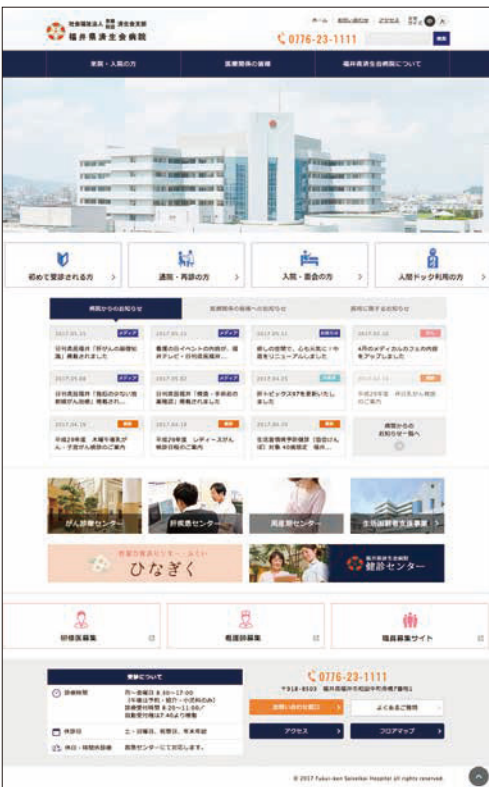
社会福祉法人 恩賜財団 済生会支部
福井県済生会病院

ホーム　お問い合わせ　アクセス

0776-23-1111

検索

来院・入院の方　医療関係の皆様　福井県済生会病院について

初めて受診される方

通院・再診の方

入院・面会の方

人間ドック利用の方

病院からのお知らせ　医療関係の皆様へのお知らせ　採用に関するお知らせ

2017.05.15 メディア

2017.05.15 メディア

2017.05.11

2017.05.10

2017.05.08 メディア

2017.05.02 メディア

2017.04.25

2017.04.19

2017.04.19

病院からのお知らせ一覧へ

がん診療センター

肝疾患センター

周産期センター

ひなぎく

健診センター

研修医募集

看護師募集

職員募集サイト

来院について

0776-23-1111

〒918-8503 福井県福井市和田中町舟橋7番地1

お問い合わせ窓口

よくあるご質問

アクセス

フロアマップ

© 2017 Fukui-ken Saiseikai Hospital all rights reserved.